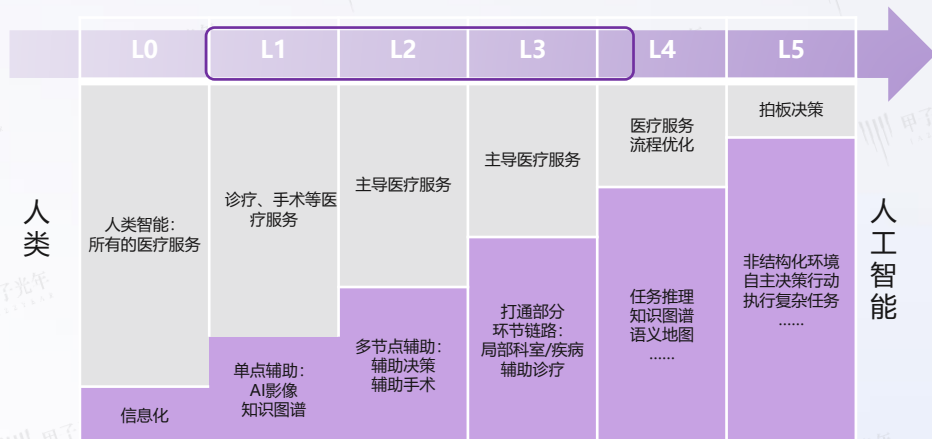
L0 L1 L2 L3 L4 L5

人类

人类智能：所有的医疗服务

信息化

诊疗、手术等医疗服务

单点辅助：AI影像 知识图谱

主导医疗服务

多节点辅助：辅助决策 辅助手术

主导医疗服务

打通部分环节链路：局部科室/疾病 辅助诊疗

医疗服务流程优化

任务推理 知识图谱 语义地图 ……

拍板决策

非结构化环境 自主决策行动 执行复杂任务 ……

人工智能